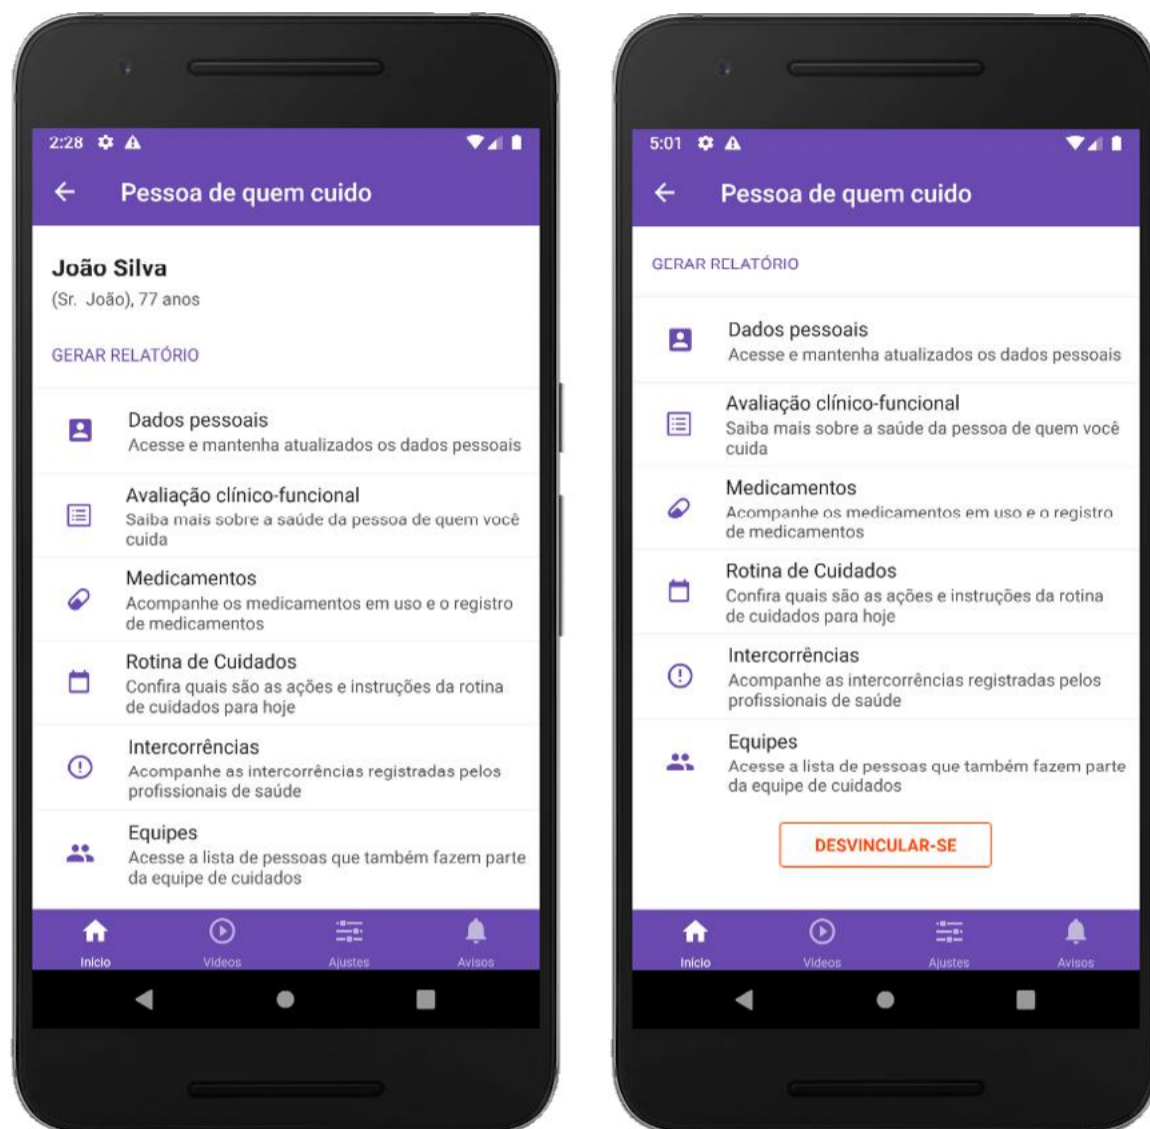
2:28

Pessoa de quem cuido

João Silva
(Sr. João), 77 anos

GERAR RELATÓRIO

Dados pessoais
Acesse e mantenha atualizados os dados pessoais

Avaliação clínico-funcional
Saiba mais sobre a saúde da pessoa de quem você cuida

Medicamentos
Acompanhe os medicamentos em uso e o registro de medicamentos

Rotina de Cuidados
Confira quais são as ações e instruções da rotina de cuidados para hoje

Intercorrências
Acompanhe as intercorrências registradas pelos profissionais de saúde

Equipes
Acesse a lista de pessoas que também fazem parte da equipe de cuidados

Início Vídeos Ajustes Avisos

5:01

Pessoa de quem cuido

GERAR RELATÓRIO

Dados pessoais
Acesse e mantenha atualizados os dados pessoais

Avaliação clínico-funcional
Saiba mais sobre a saúde da pessoa de quem você cuida

Medicamentos
Acompanhe os medicamentos em uso e o registro de medicamentos

Rotina de Cuidados
Confira quais são as ações e instruções da rotina de cuidados para hoje

Intercorrências
Acompanhe as intercorrências registradas pelos profissionais de saúde

Equipes
Acesse a lista de pessoas que também fazem parte da equipe de cuidados

DESVINCULAR-SE

Início Vídeos Ajustes Avisos